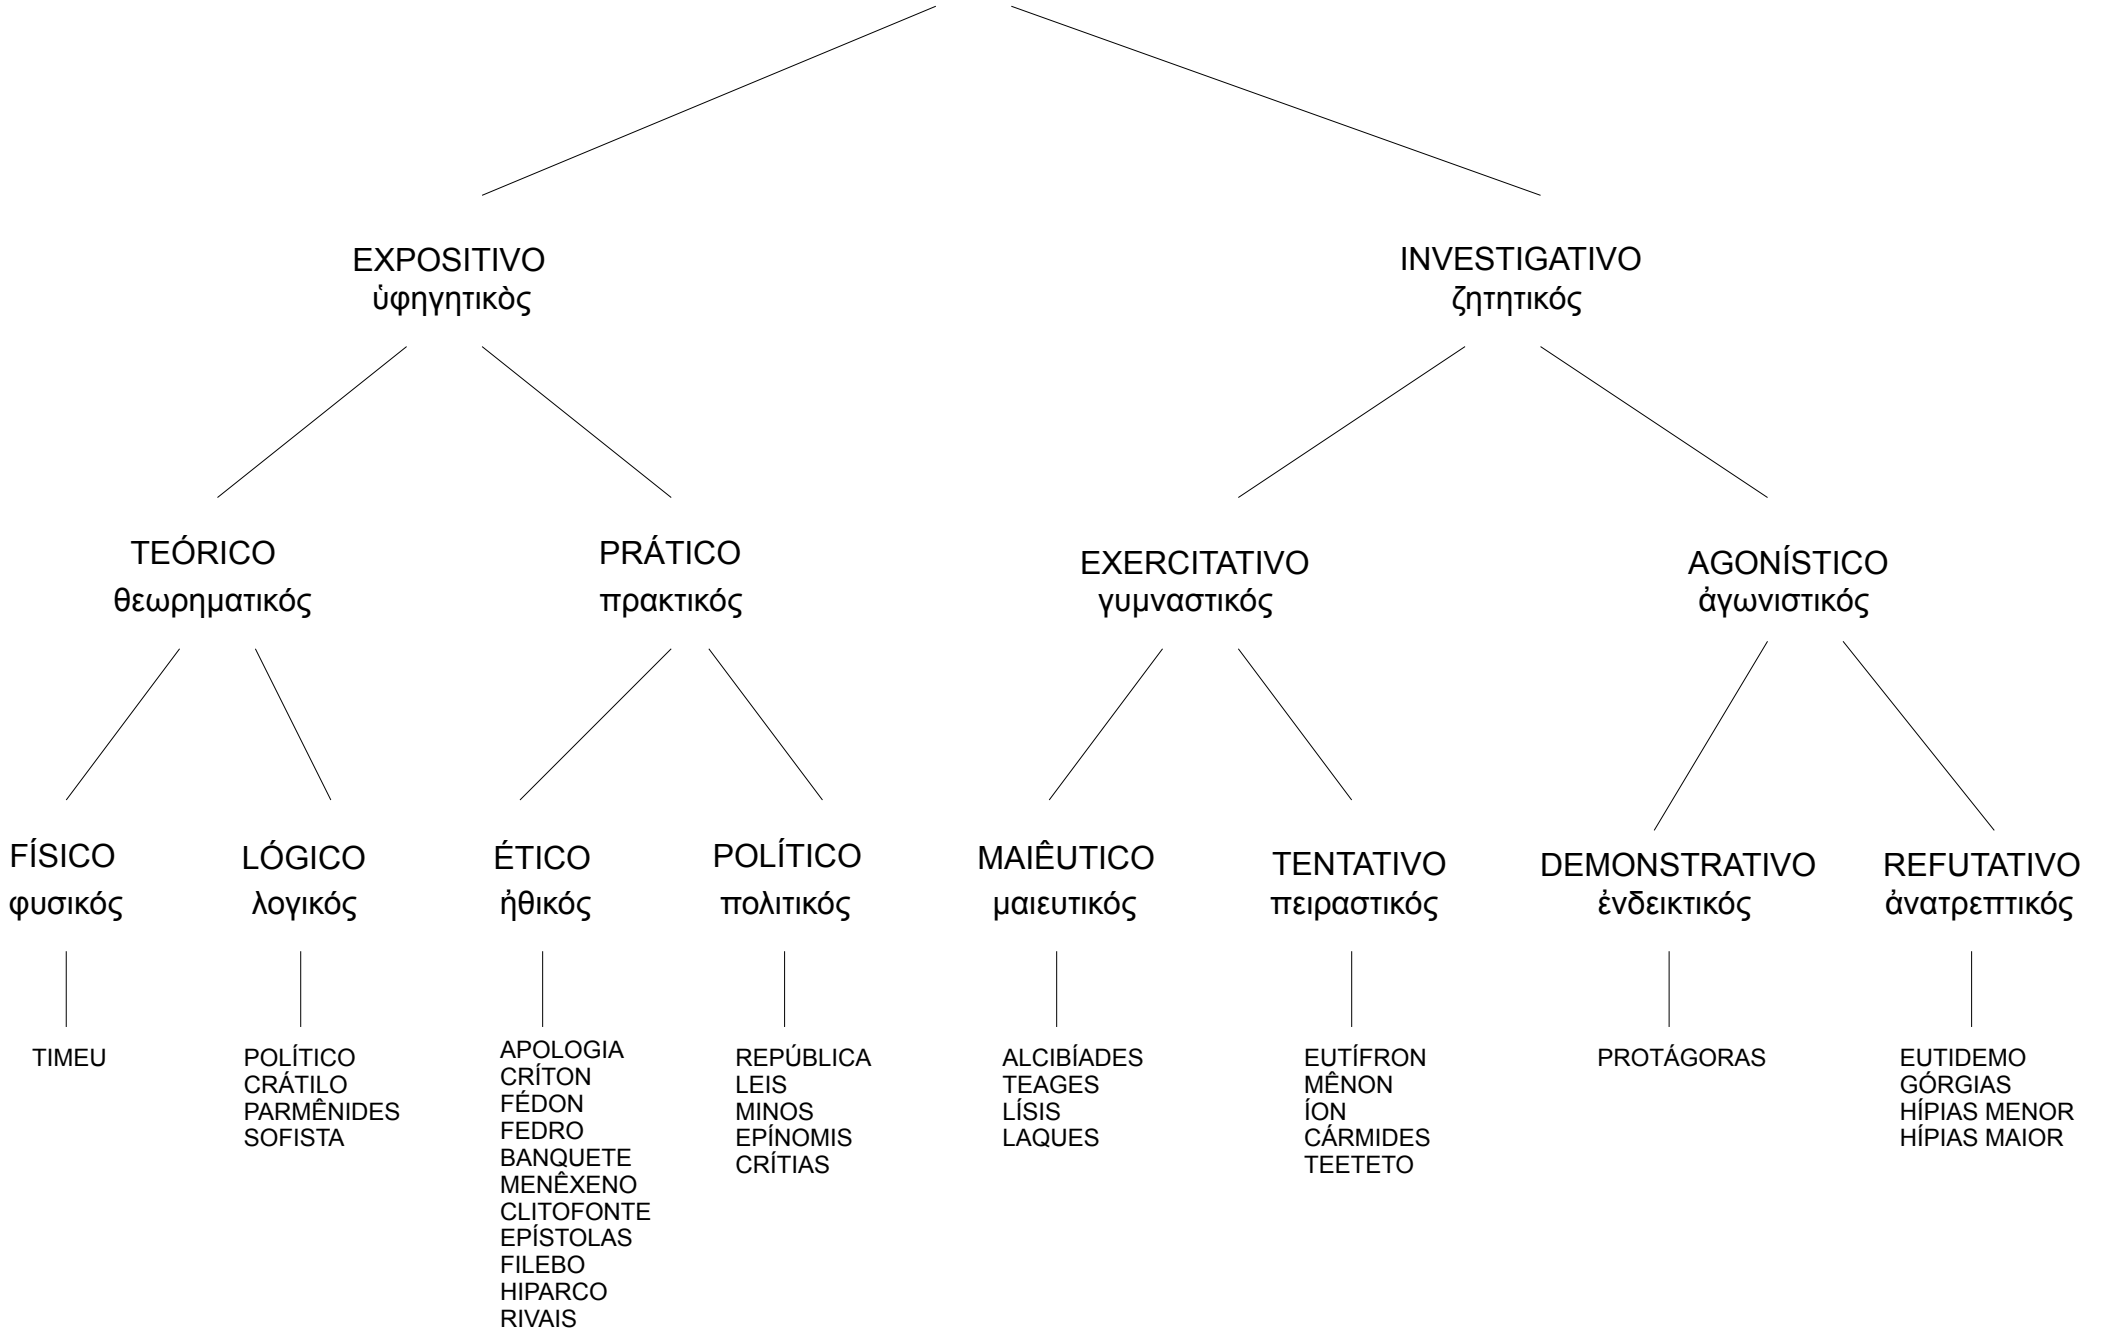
EXPOSITIVO
ὑφηγητικὸς

INVESTIGATIVO
ζητητικός

TEÓRICO
θεωρηματικός

PRÁTICO
πρακτικός

EXERCITATIVO
γυμναστικός

AGONÍSTICO
ἀγωνιστικός

FÍSICO
φυσικός

LÓGICO
λογικός

ÉTICO
ἠθικός

POLÍTICO
πολιτικός

MAIÊUTICO
μαιευτικός

TENTATIVO
πειραστικός

DEMONSTRATIVO
ἐνδεικτικός

REFUTATIVO
ἀνατρεπτικός

TIMEU

POLÍTICO
CRÁTILO
PARMÊNIDES
SOFISTA

APOLOGIA
CRÍTON
FÉDON
FEDRO
BANQUETE
MENÊXENO
CLITOFONTE
EPÍSTOLAS
FILEBO
HIPARCO
RIVAIS

REPÚBLICA
LEIS
MINOS
EPÍNOMIS
CRÍTIAS

ALCIBÍADES
TEAGES
LÍSIS
LAQUES

EUTÍFRON
MÊNON
ÍON
CÁRMIDES
TEETETO

PROTÁGORAS

EUTIDEMO
GÓRGIAS
HÍPIAS MENOR
HÍPIAS MAIOR